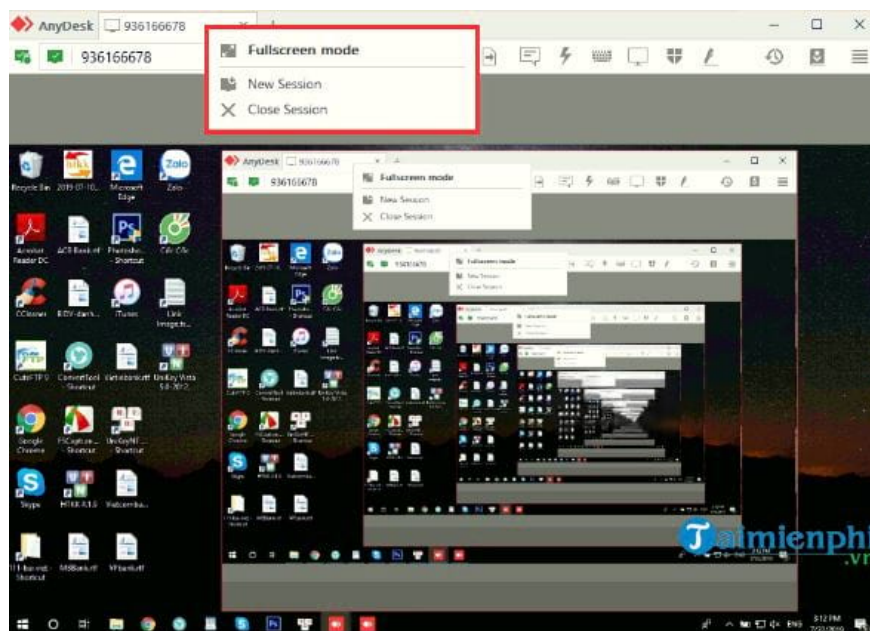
AnyDesk 936166678

936166678

Fullscreen mode
New Session
Close Session

Recycle Bin
2019-07-10...
Microsoft Edge
Zalo
Acrobat Reader DC
ACE Bank.tf
Photoshop - Shortcut
Cốc Cốc
CCleaner
BDSV-dan...
iTunes
Link Image...
CuteFTP 9
ConvertTool - Shortcut
Gettdotovtf
UniKey Vista 5.0.2012
Google Chrome
FSCapture - Shortcut
UniKeyNT - Shortcut
Skype
HTKK 4.1.6
Vietcomba...
11-bao-mat - Shortcut
MBBank.tf
VTbank.tf

AnyDesk 936166678
936166678
Fullscreen mode
New Session
Close Session

Taimienphi.vn

ENG 5:12 PM